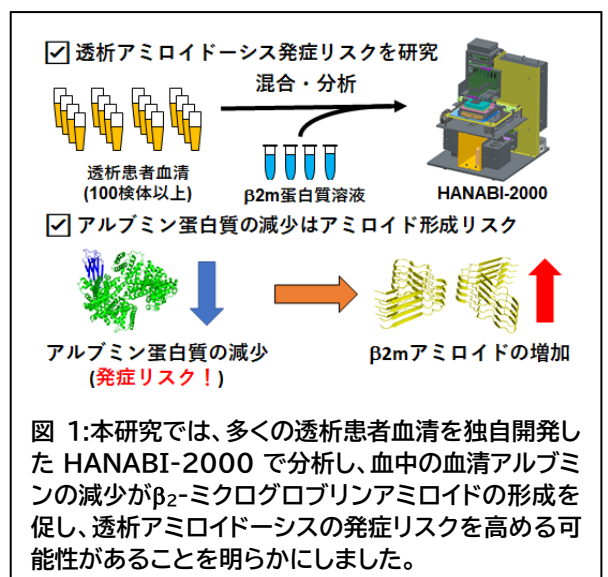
☑ 透析アミロイドーシス発症リスクを研究

混合・分析

透析患者血清
(100検体以上)

β2m蛋白質溶液

HANABI-2000

☑ アルブミン蛋白質の減少はアミロイド形成リスク

アルブミン蛋白質の減少
(発症リスク！)

β2mアミロイドの増加

図 1:本研究では、多くの透析患者血清を独自開発した HANABI-2000 で分析し、血中の血清アルブミンの減少が$\beta_2$-ミクログロブリンアミロイドの形成を促し、透析アミロイドーシスの発症リスクを高める可能性があることを明らかにしました。